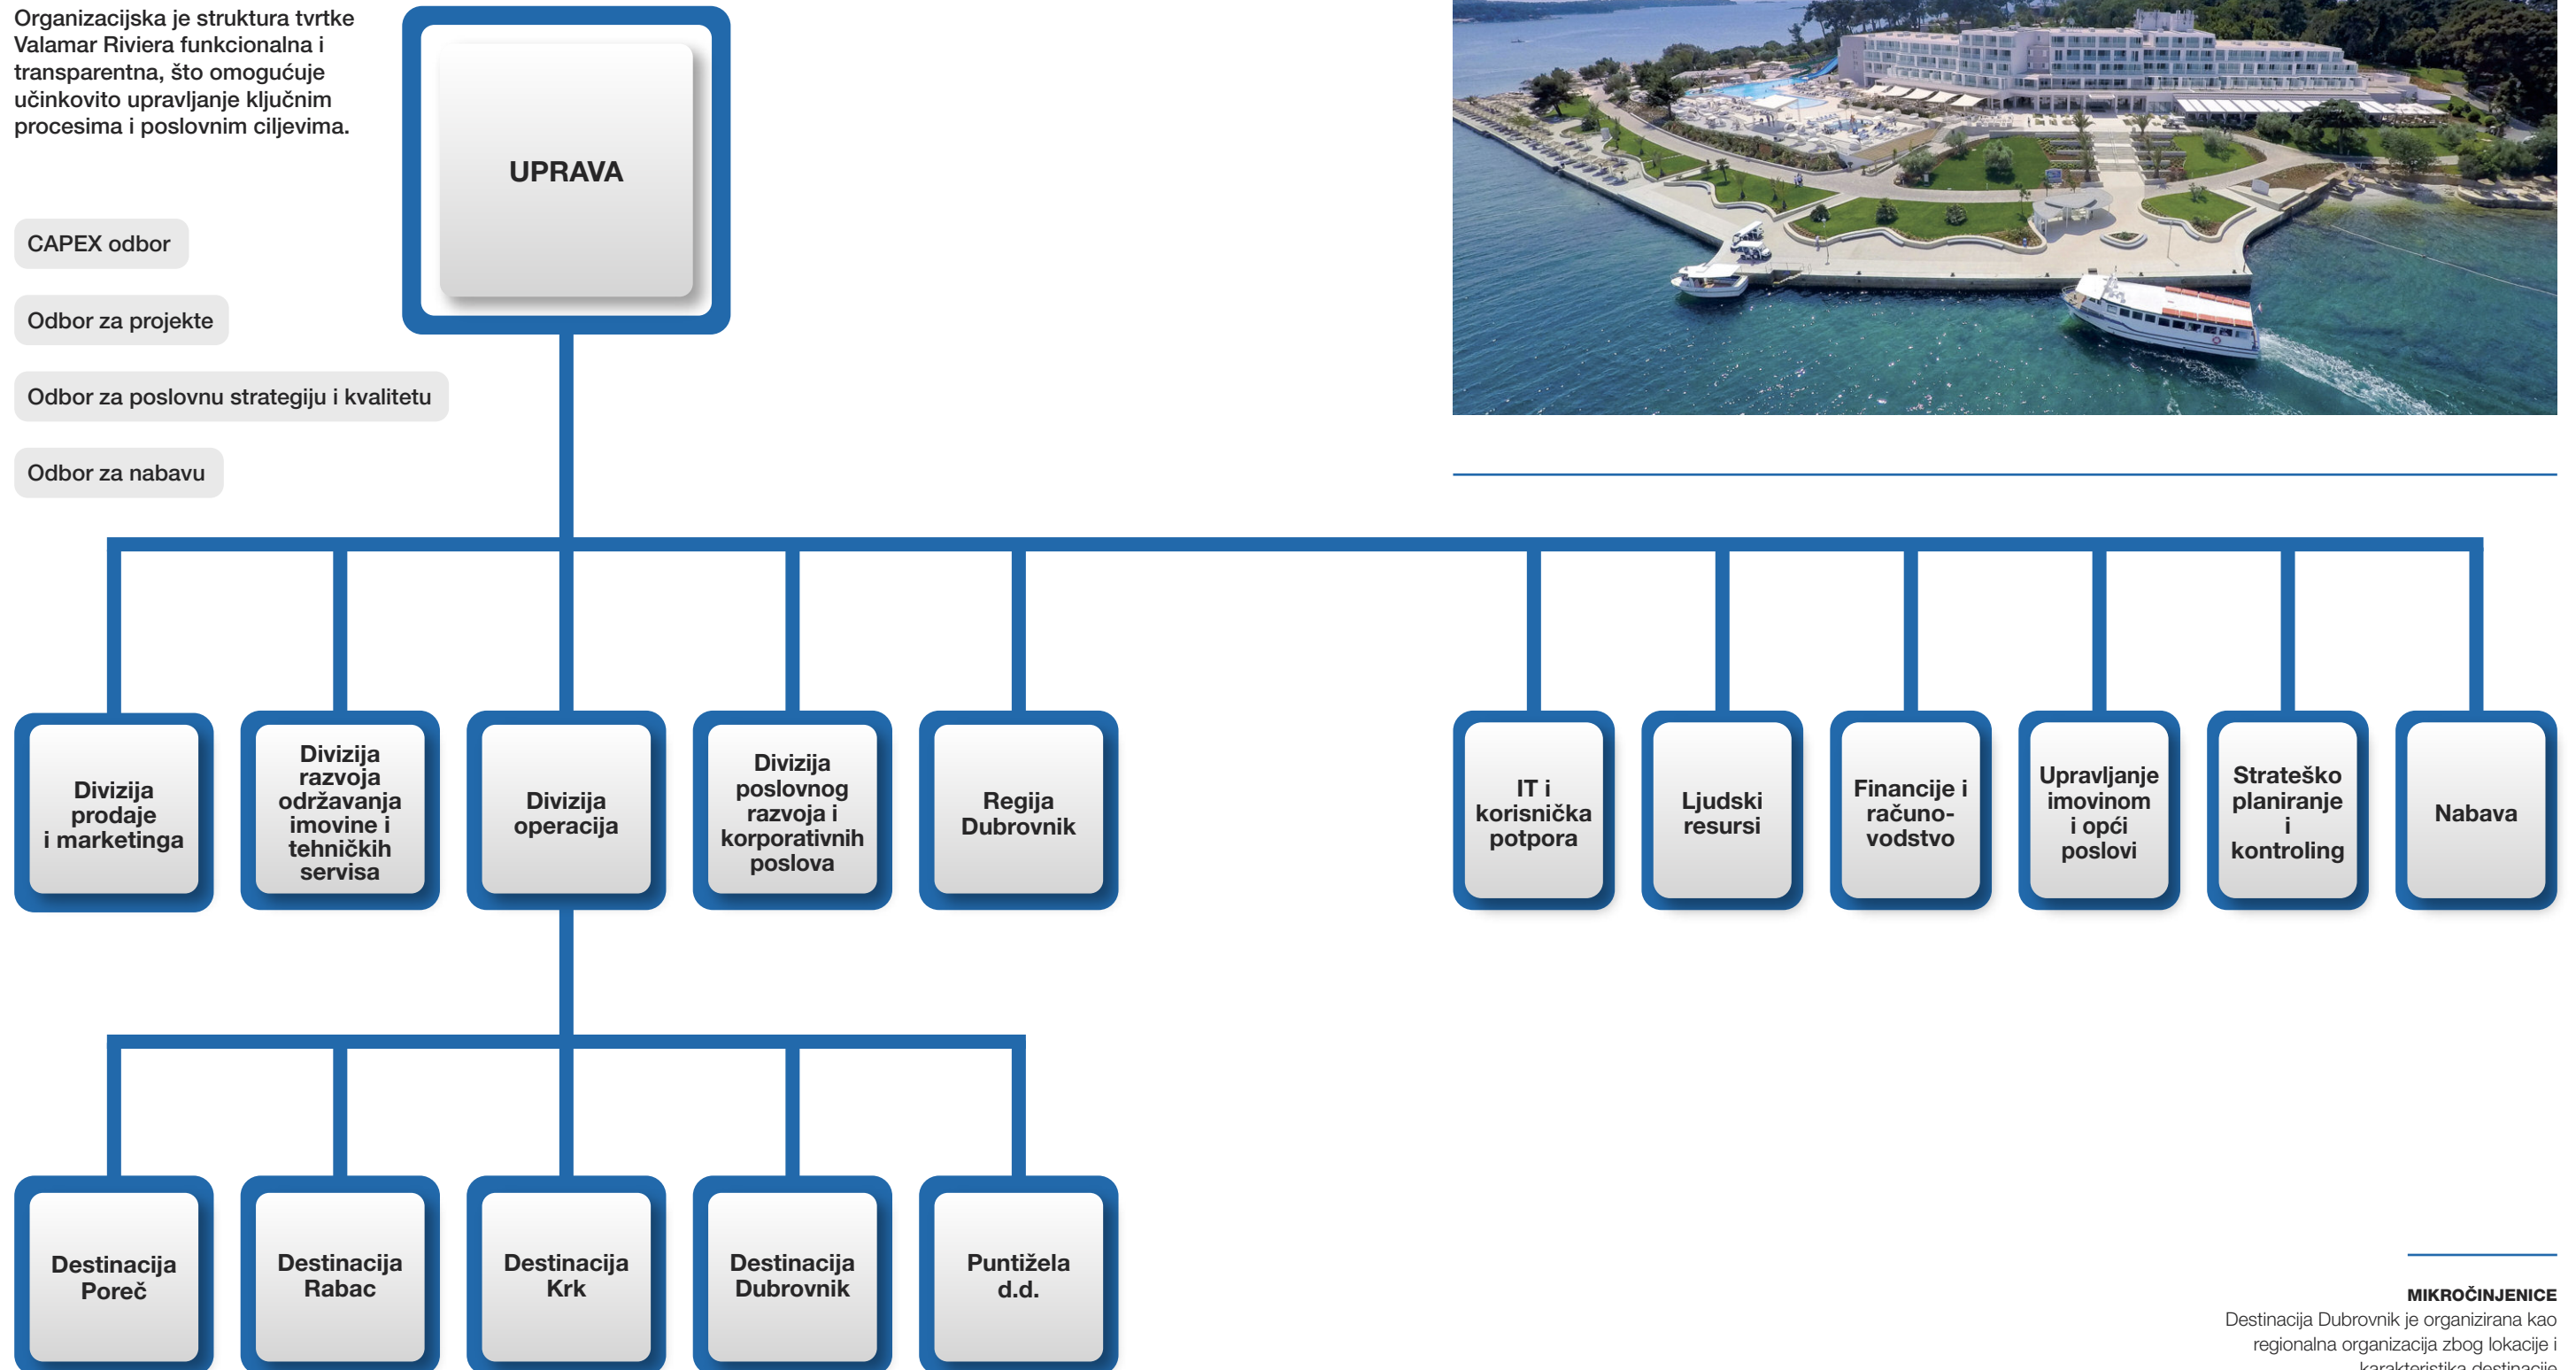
Organizacijska je struktura tvrtke Valamar Riviera funkcionalna i transparentna, što omogućuje učinkovito upravljanje ključnim procesima i poslovnim ciljevima.

UPRAVA

CAPEX odbor

Odbor za projekte

Odbor za poslovnu strategiju i kvalitetu

Odbor za nabavu

Divizija prodaje i marketinga

Divizija razvoja održavanja imovine i tehničkih servisa

Divizija operacija

Divizija poslovnog razvoja i korporativnih poslova

Regija Dubrovnik

IT i korisnička potpora

Ljudski resursi

Financije i računovodstvo

Upravljanje imovinom i opći poslovi

Strateško planiranje i kontroling

Nabava

Destinacija Poreč

Destinacija Rabac

Destinacija Krk

Destinacija Dubrovnik

Puntižela d.d.

MIKROČINJENICE
Destinacija Dubrovnik je organizirana kao regionalna organizacija zbog lokacije i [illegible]